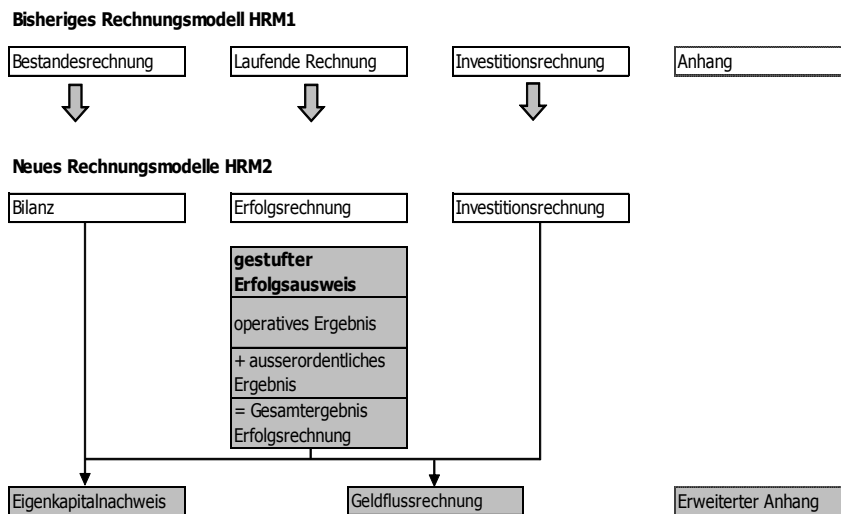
Bisheriges Rechnungsmodell HRM1

Bestandesrechnung

Laufende Rechnung

Investitionsrechnung

Anhang

Neues Rechnungsmodelle HRM2

Bilanz

Erfolgsrechnung

Investitionsrechnung

gestufter Erfolgsausweis

operatives Ergebnis

+ ausserordentliches Ergebnis

= Gesamtergebnis Erfolgsrechnung

Eigenkapitalnachweis

Geldflussrechnung

Erweiterter Anhang